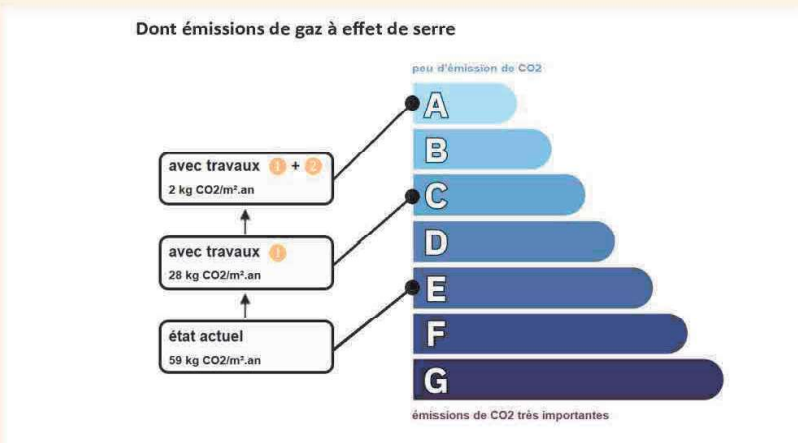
Dont émissions de gaz à effet de serre

peu d'émission de CO2

avec travaux 1 + 2
2 kg CO2/m².an

avec travaux 1
28 kg CO2/m².an

état actuel
59 kg CO2/m².an

A
B
C
D
E
F
G

émissions de CO2 très importantes